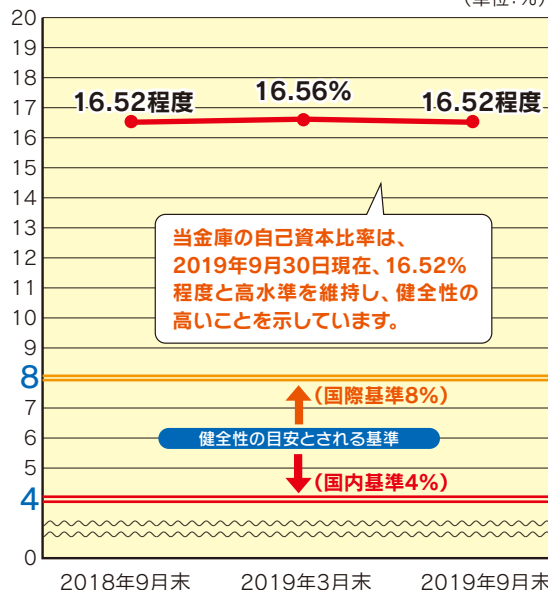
(単位:%)

20
19
18
17
16
15
14
13
12
11
10
9
8
7
6
5
4
0

16.52程度
16.56%
16.52程度

当金庫の自己資本比率は、2019年9月30日現在、16.52%程度と高水準を維持し、健全性の高いことを示しています。

(国際基準8%)
健全性の目安とされる基準
(国内基準4%)

2018年9月末
2019年3月末
2019年9月末